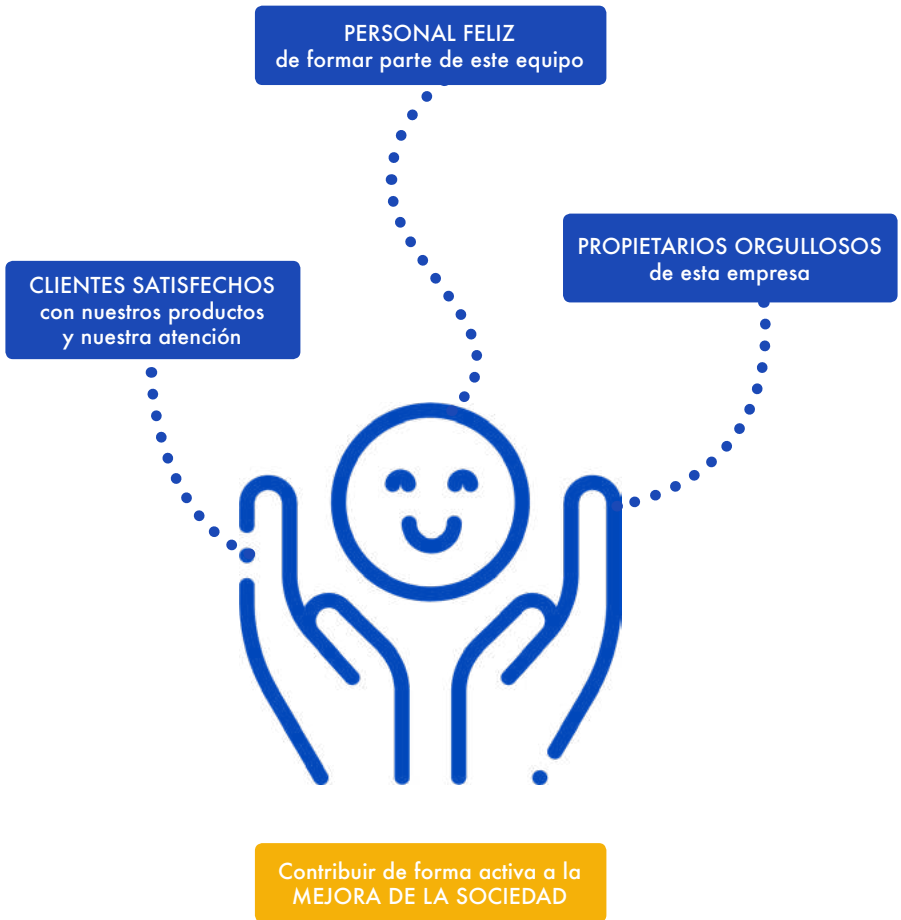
PERSONAL FELIZ
de formar parte de este equipo

CLIENTES SATISFECHOS
con nuestros productos
y nuestra atención

PROPIETARIOS ORGULLOSOS
de esta empresa

Contribuir de forma activa a la
MEJORA DE LA SOCIEDAD